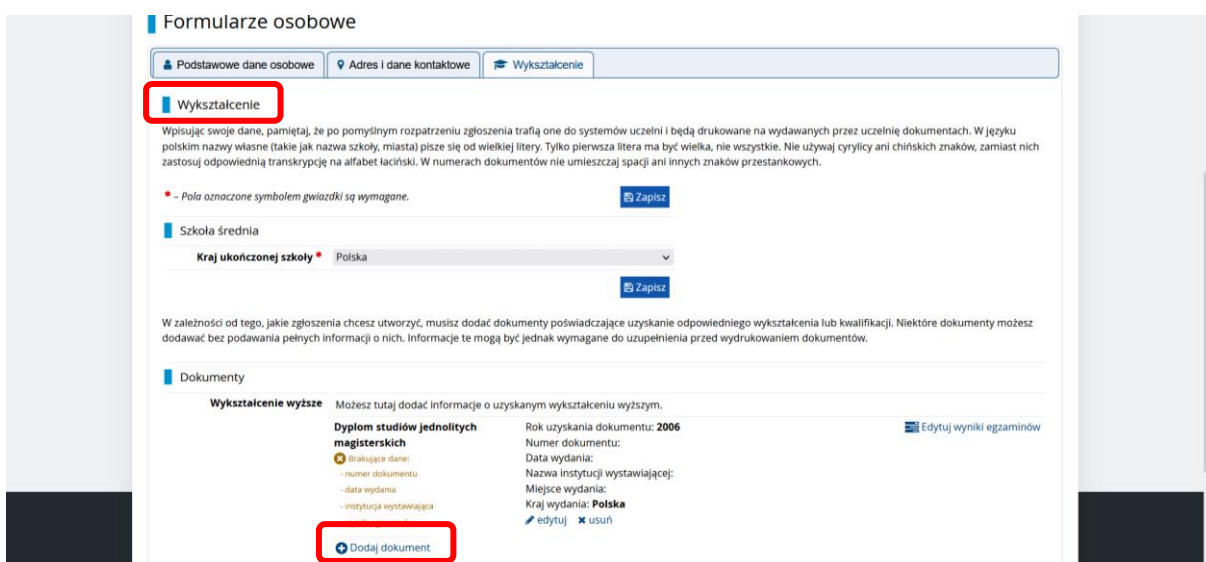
Formularze osobowe

Podstawowe dane osobowe | Adres i dane kontaktowe | Wykształcenie

Wykształcenie

Wpisując swoje dane, pamiętaj, że po pomyślnym rozpatrzeniu zgłoszenia trafią one do systemów uczelni i będą drukowane na wydawanych przez uczelnię dokumentach. W języku polskim nazwy własne (takie jak nazwa szkoły, miasta) pisze się od wielkiej litery. Tylko pierwsza litera ma być wielka, nie wszystkie. Nie używaj cyrylicy ani chińskich znaków, zamiast nich zastosuj odpowiednią transkrypcję na alfabet łaciński. W numerach dokumentów nie umieszczaj spacji ani innych znaków przestankowych.

* – Pola oznaczone symbolem gwiazdki są wymagane.

Zapisz

Szkoła średnia

Kraj ukończonej szkoły * Polska

Zapisz

W zależności od tego, jakie zgłoszenia chcesz utworzyć, musisz dodać dokumenty poświadczające uzyskanie odpowiedniego wykształcenia lub kwalifikacji. Niektóre dokumenty możesz dodawać bez podawania pełnych informacji o nich. Informacje te mogą być jednak wymagane do uzupełnienia przed wydrukowaniem dokumentów.

Dokumenty

Wykształcenie wyższe Możesz tutaj dodać informacje o uzyskanym wykształceniu wyższym.

Dyplom studiów jednolitych magisterskich
Brakujące dane:
- numer dokumentu
- data wydania
- instytucja wystawiająca
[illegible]

Rok uzyskania dokumentu: 2006
Numer dokumentu:
Data wydania:
Nazwa instytucji wystawiającej:
Miejsce wydania:
Kraj wydania: Polska
edytuj usuń

Edytuj wyniki egzaminów

Dodaj dokument